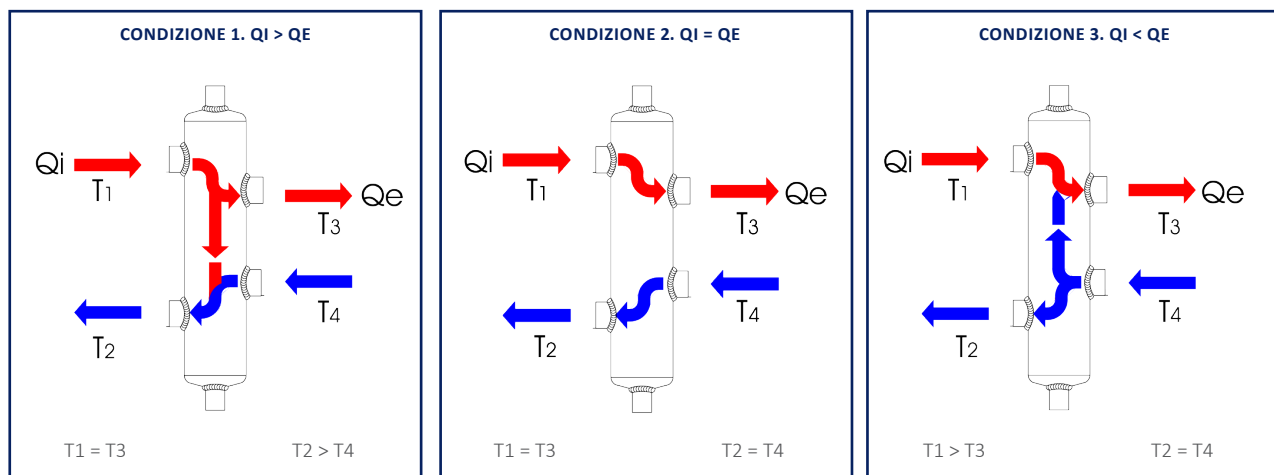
CONDIZIONE 1. QI > QE

Qi
$T_1$
Qe
$T_3$
$T_4$
$T_2$

T1 = T3
T2 > T4

CONDIZIONE 2. QI = QE

Qi
$T_1$
Qe
$T_3$
$T_4$
$T_2$

T1 = T3
T2 = T4

CONDIZIONE 3. QI < QE

Qi
$T_1$
Qe
$T_3$
$T_4$
$T_2$

T1 > T3
T2 = T4